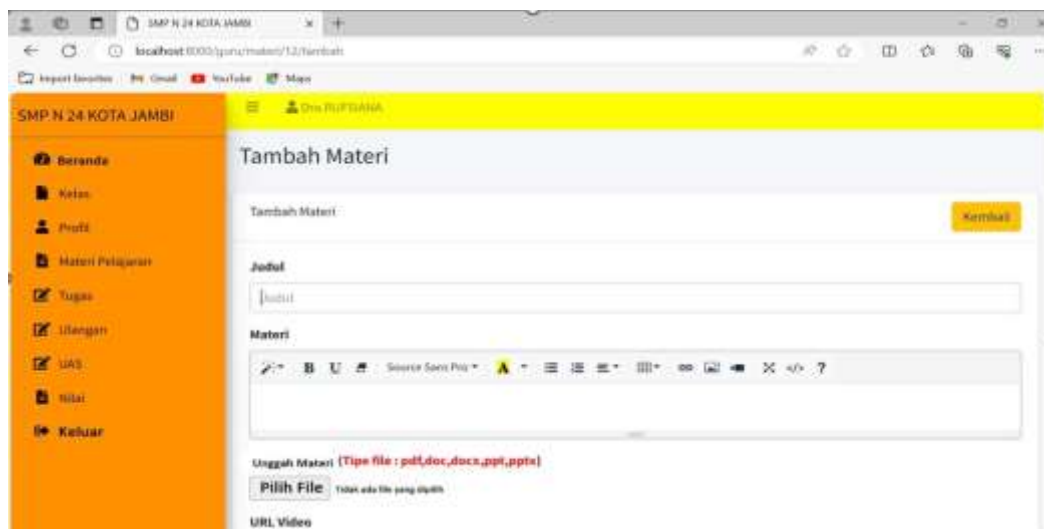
SMP N 24 KOTA JAMBI

localhost:8000/guru/materi/12/tambah

Import favorites Gmail YouTube Maps

SMP N 24 KOTA JAMBI

Dra RUFDANA

Beranda

Kelas

Profil

Materi Pelajaran

Tugas

Ulangan

UAS

Nilai

Keluar

Tambah Materi

Tambah Materi

Kembali

Judul

Judul

Materi

Source Sans Pro

Unggah Materi (Tipe file : pdf,doc,docx,ppt,pptx)

Pilih File Tidak ada file yang dipilih

URL Video